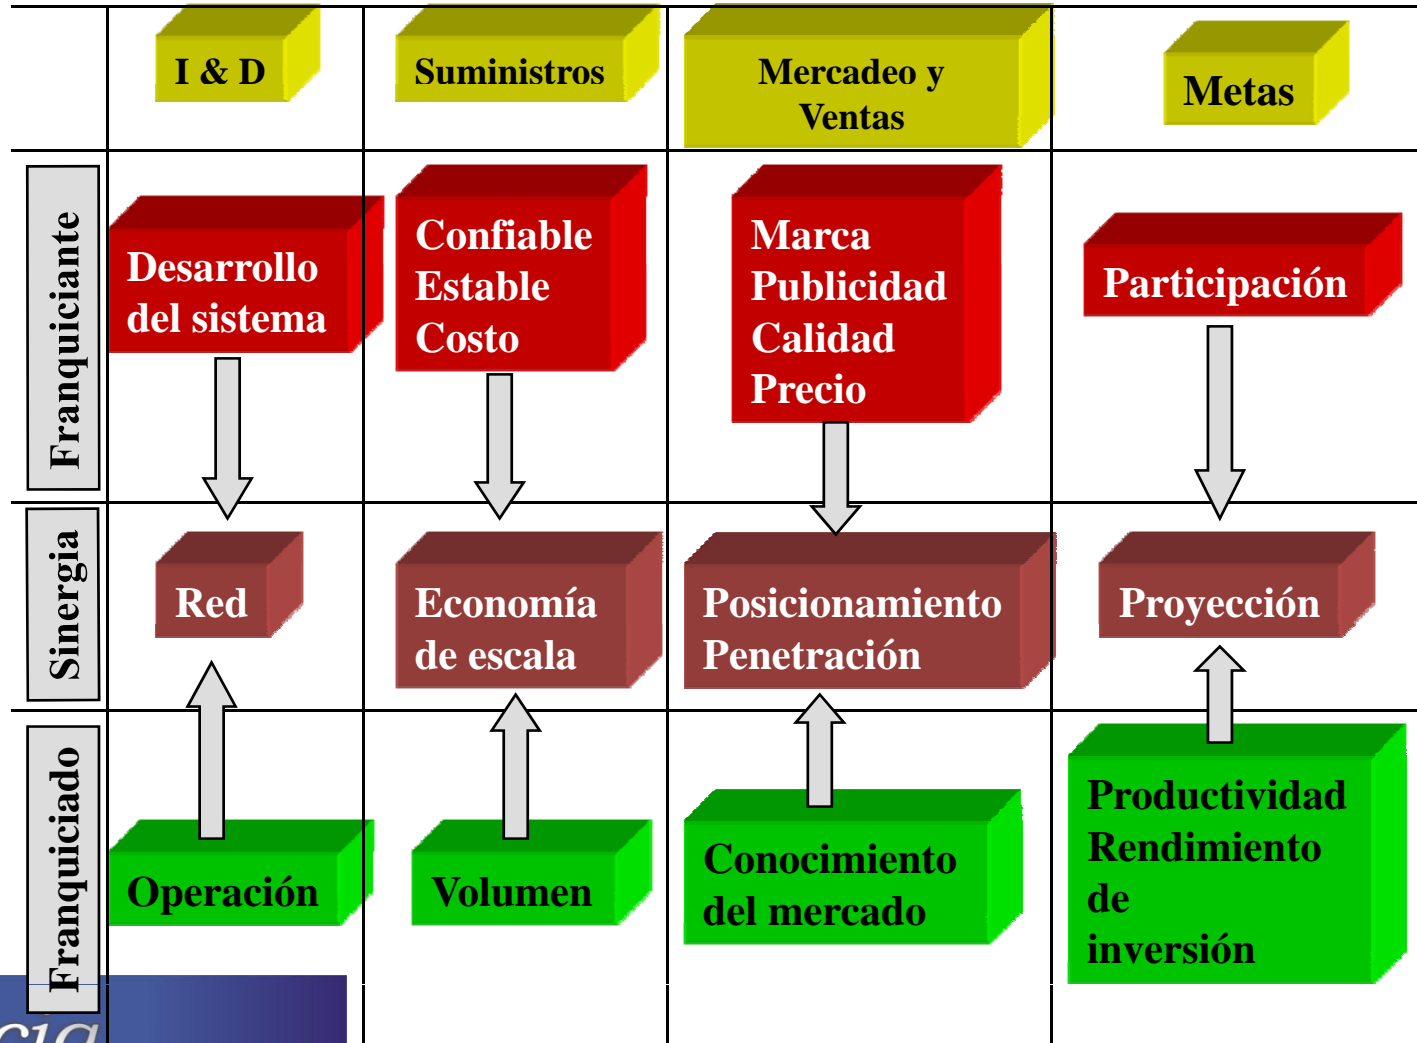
| | I & D | Suministros | Mercadeo y Ventas | Metas |
|---|---|---|---|---|
| Franquiciante | Desarrollo del sistema | Confiable Estable Costo | Marca Publicidad Calidad Precio | Participación |
| Sinergia | Red | Economía de escala | Posicionamiento Penetración | Proyección |
| Franquiciado | Operación | Volumen | Conocimiento del mercado | Productividad Rendimiento de inversión |

cia